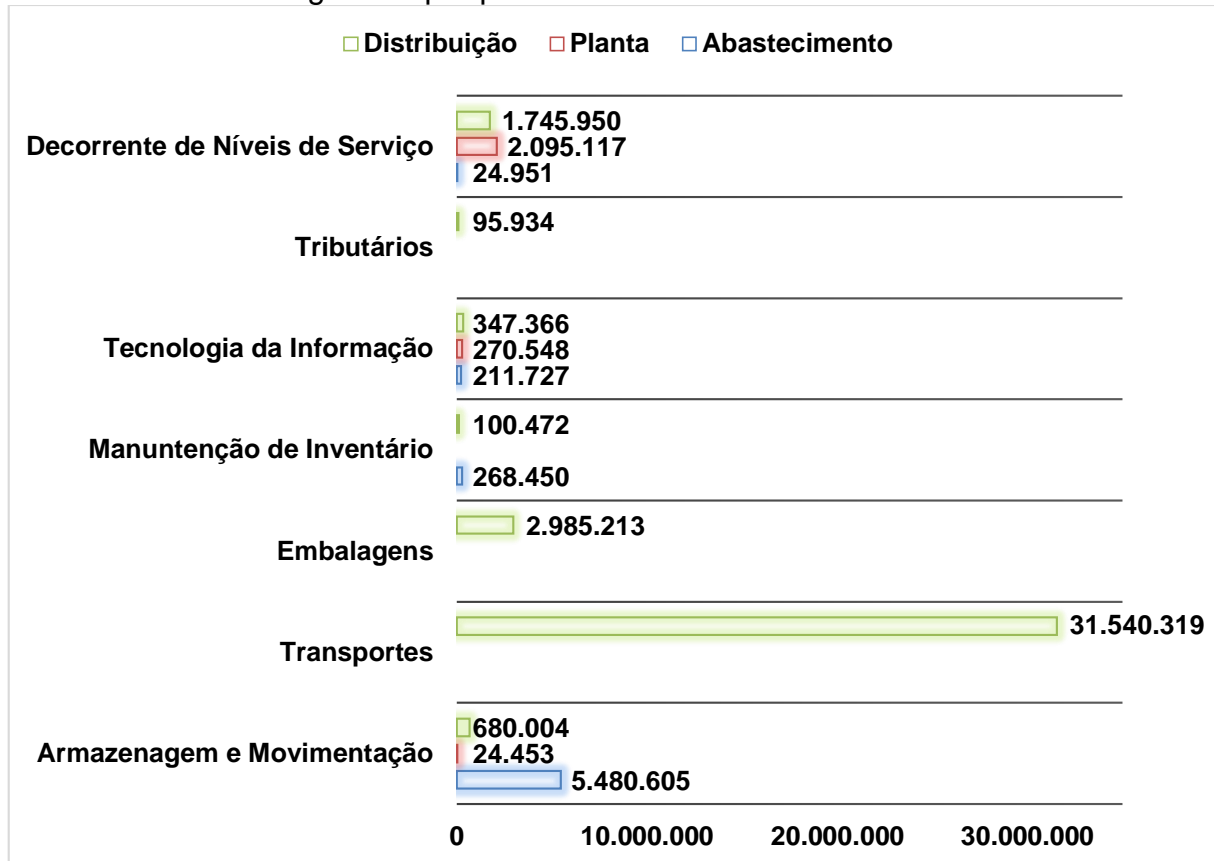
Distribuição Planta Abastecimento

Decorrente de Níveis de Serviço
1.745.950
2.095.117
24.951

Tributários
95.934

Tecnologia da Informação
347.366
270.548
211.727

Manuntenção de Inventário
100.472
268.450

Embalagens
2.985.213

Transportes
31.540.319

Armazenagem e Movimentação
680.004
24.453
5.480.605

0 10.000.000 20.000.000 30.000.000